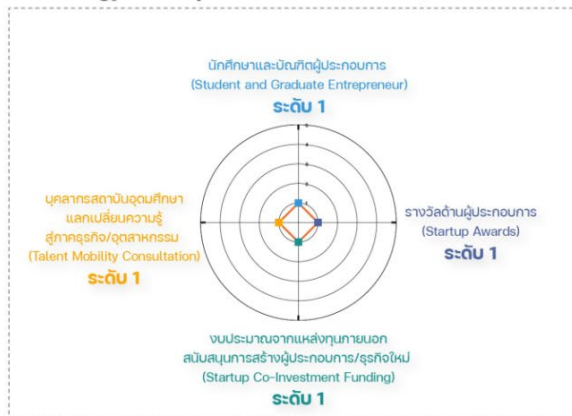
นักศึกษาและบัณฑิตผู้ประกอบการ
(Student and Graduate Entrepreneur)
ระดับ 1

บุคลากรสถาบันอุดมศึกษา
แลกเปลี่ยนความรู้
สู่ภาคธุรกิจ/อุตสาหกรรม
(Talent Mobility Consultation)
ระดับ 1

รางวัลด้านผู้ประกอบการ
(Startup Awards)
ระดับ 1

งบประมาณจากแหล่งทุนภายนอก
สนับสนุนการสร้างผู้ประกอบการ/ธุรกิจใหม่
(Startup Co-Investment Funding)
ระดับ 1